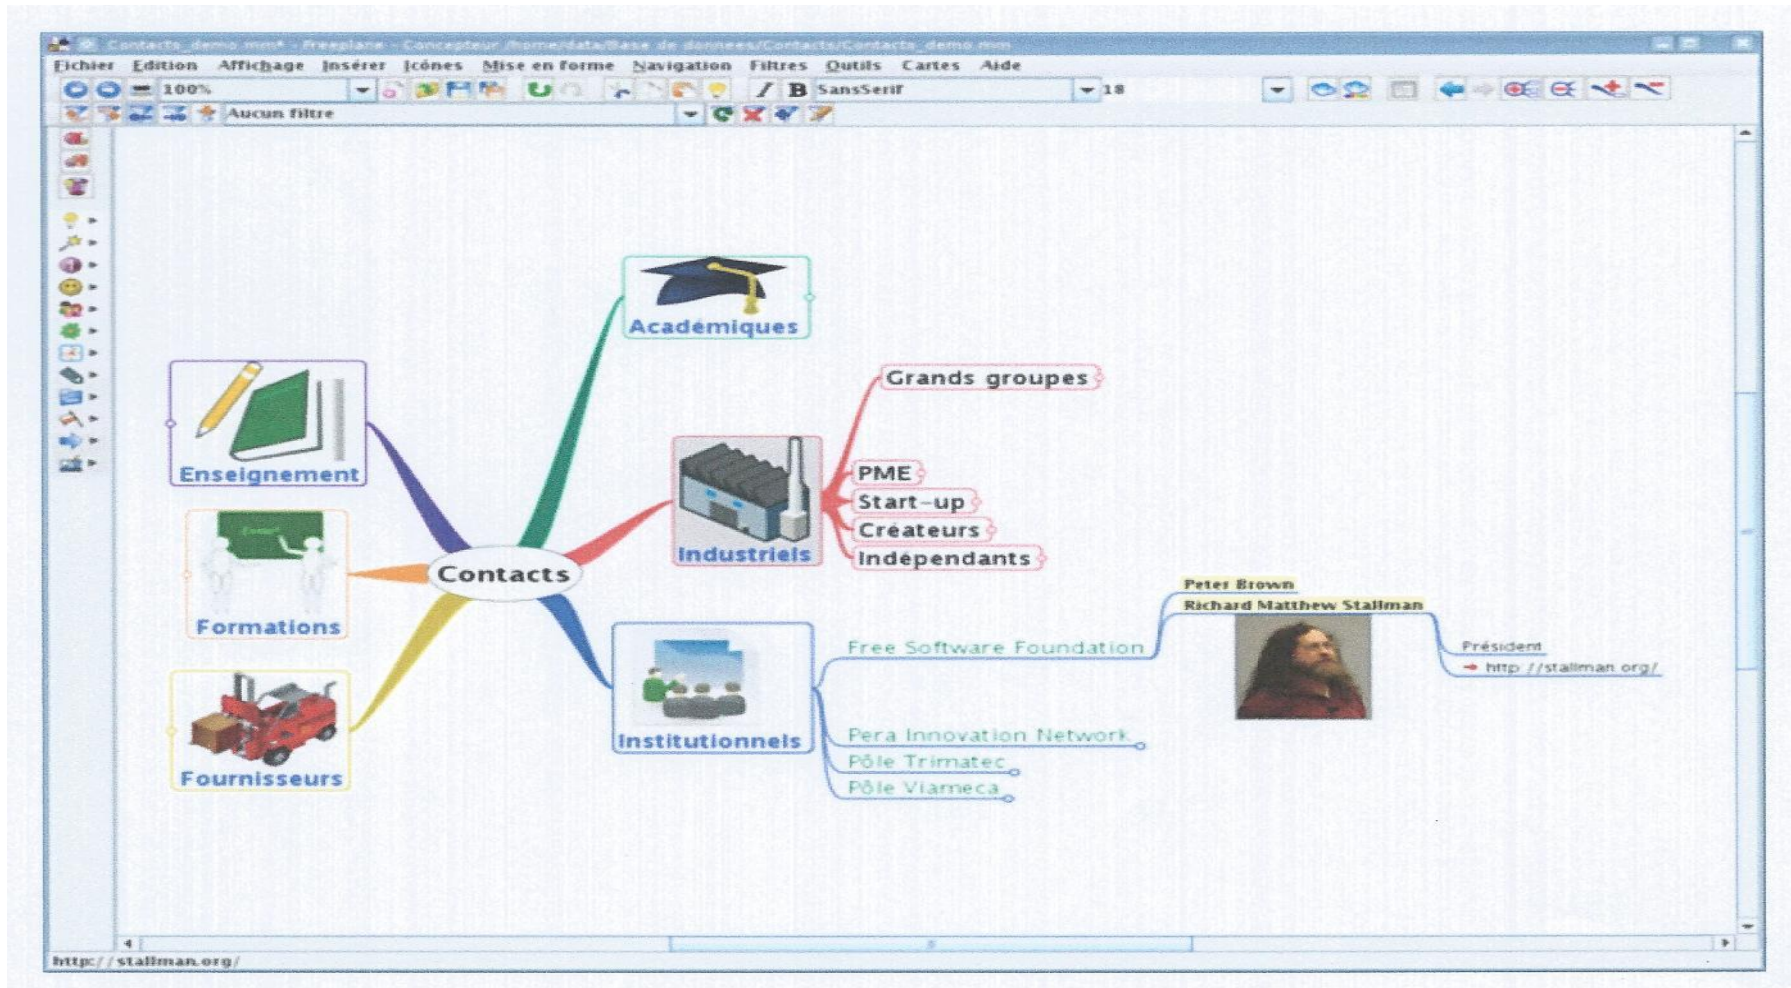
Contacts_demo.mm* - Freeplane - Concepteur /home/data/Base de donnees/Contacts/Contacts_demo.mm

Fichier Edition Affichage Insérer Icônes Mise en forme Navigation Filtres Outils Cartes Aide

100%

B SansSerif 18

Aucun filtre

Académiques

Enseignement

Grands groupes

PME

Start-up

Créateurs

Indépendants

Industriels

Contacts

Formations

Fournisseurs

Institutionnels

Free Software Foundation

Peter Brown

Richard Matthew Stallman

Président

http://stallman.org/

Pera Innovation Network

Pôle Trimatec

Pôle Viameca

http://stallman.org/